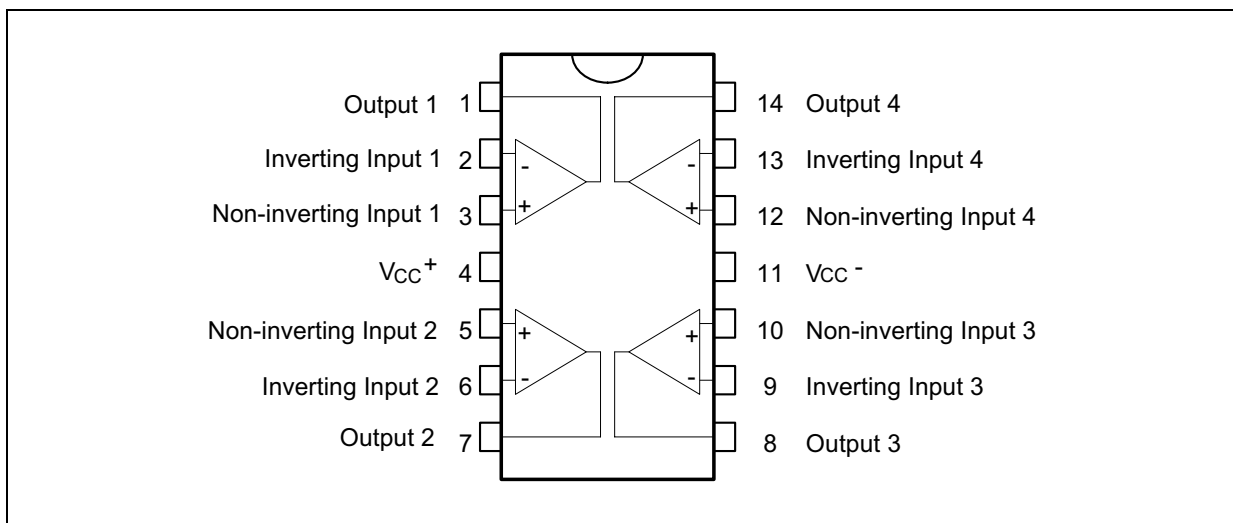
Output 1 1
Inverting Input 1 2
Non-inverting Input 1 3
$V_{CC}^+$ 4
Non-inverting Input 2 5
Inverting Input 2 6
Output 2 7

14 Output 4
13 Inverting Input 4
12 Non-inverting Input 4
11 $V_{CC}^-$
10 Non-inverting Input 3
9 Inverting Input 3
8 Output 3

-
+
-
+
+
-
+
-